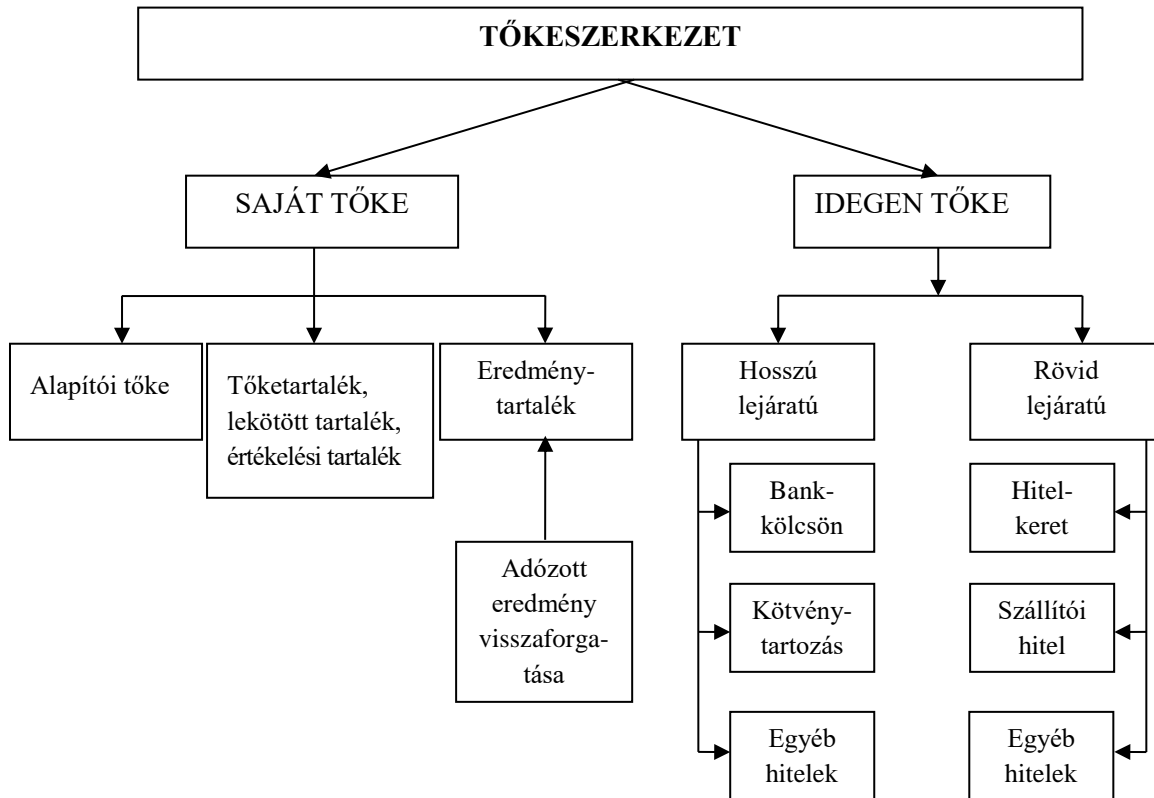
TŐKESZERKEZET

SAJÁT TŐKE

IDEGEN TŐKE

Alapítói tőke

Tőketartalék, lekötött tartalék, értékelési tartalék

Eredménytartalék

Adózott eredmény visszaforgatása

Hosszú lejáratú

Bankkölcsön

Kötvénytartozás

Egyéb hitelek

Rövid lejáratú

Hitelkeret

Szállítói hitel

Egyéb hitelek